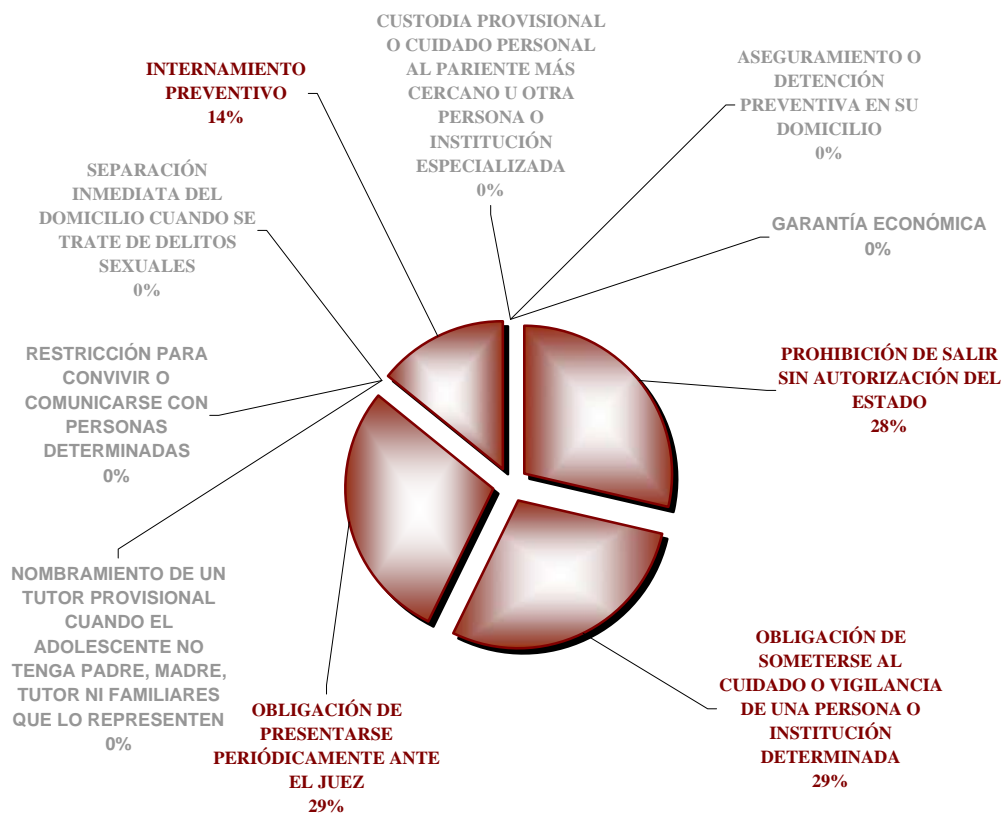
CUSTODIA PROVISIONAL O CUIDADO PERSONAL AL PARIENTE MÁS CERCANO U OTRA PERSONA O INSTITUCIÓN ESPECIALIZADA
0%

INTERNAMIENTO PREVENTIVO
14%

ASEGURAMIENTO O DETENCIÓN PREVENTIVA EN SU DOMICILIO
0%

SEPARACIÓN INMEDIATA DEL DOMICILIO CUANDO SE TRATE DE DELITOS SEXUALES
0%

GARANTÍA ECONÓMICA
0%

RESTRICCIÓN PARA CONVIVIR O COMUNICARSE CON PERSONAS DETERMINADAS
0%

PROHIBICIÓN DE SALIR SIN AUTORIZACIÓN DEL ESTADO
28%

NOMBRAMIENTO DE UN TUTOR PROVISIONAL CUANDO EL ADOLESCENTE NO TENGA PADRE, MADRE, TUTOR NI FAMILIARES QUE LO REPRESENTEN
0%

OBLIGACIÓN DE SOMETERSE AL CUIDADO O VIGILANCIA DE UNA PERSONA O INSTITUCIÓN DETERMINADA
29%

OBLIGACIÓN DE PRESENTARSE PERIÓDICAMENTE ANTE EL JUEZ
29%